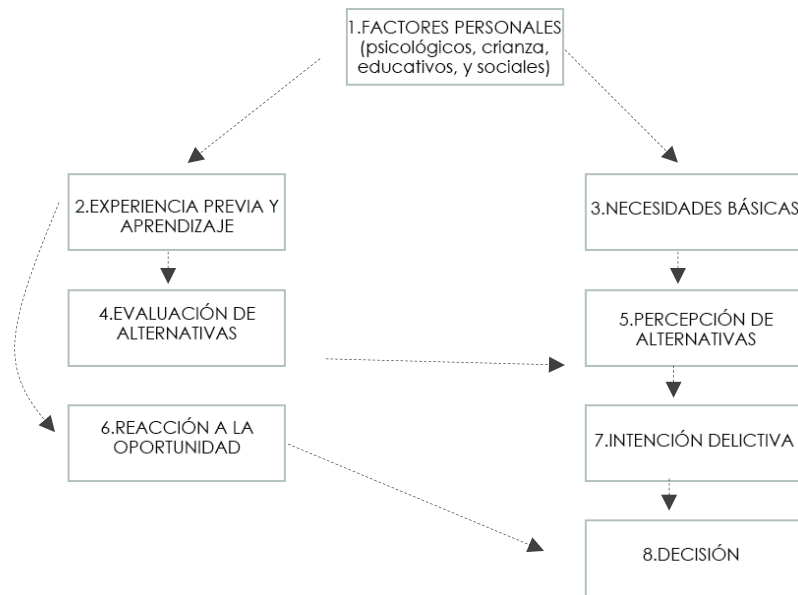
1.FACTORES PERSONALES (psicológicos, crianza, educativos, y sociales)

2.EXPERIENCIA PREVIA Y APRENDIZAJE

3.NECESIDADES BÁSICAS

4.EVALUACIÓN DE ALTERNATIVAS

5.PERCEPCIÓN DE ALTERNATIVAS

6.REACCIÓN A LA OPORTUNIDAD

7.INTENCIÓN DELICTIVA

8.DECISIÓN